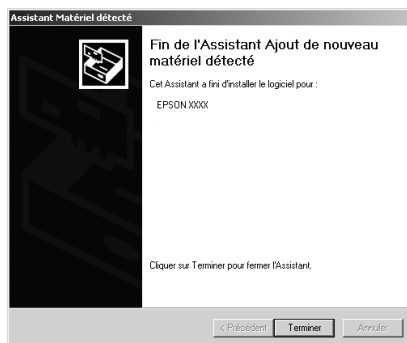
Assistant Matériel détecté

Fin de l'Assistant Ajout de nouveau matériel détecté

Cet Assistant a fini d'installer le logiciel pour :

EPSON XXXX

Cliquer sur Terminer pour fermer l'Assistant.

< Précédent Terminer Annuler